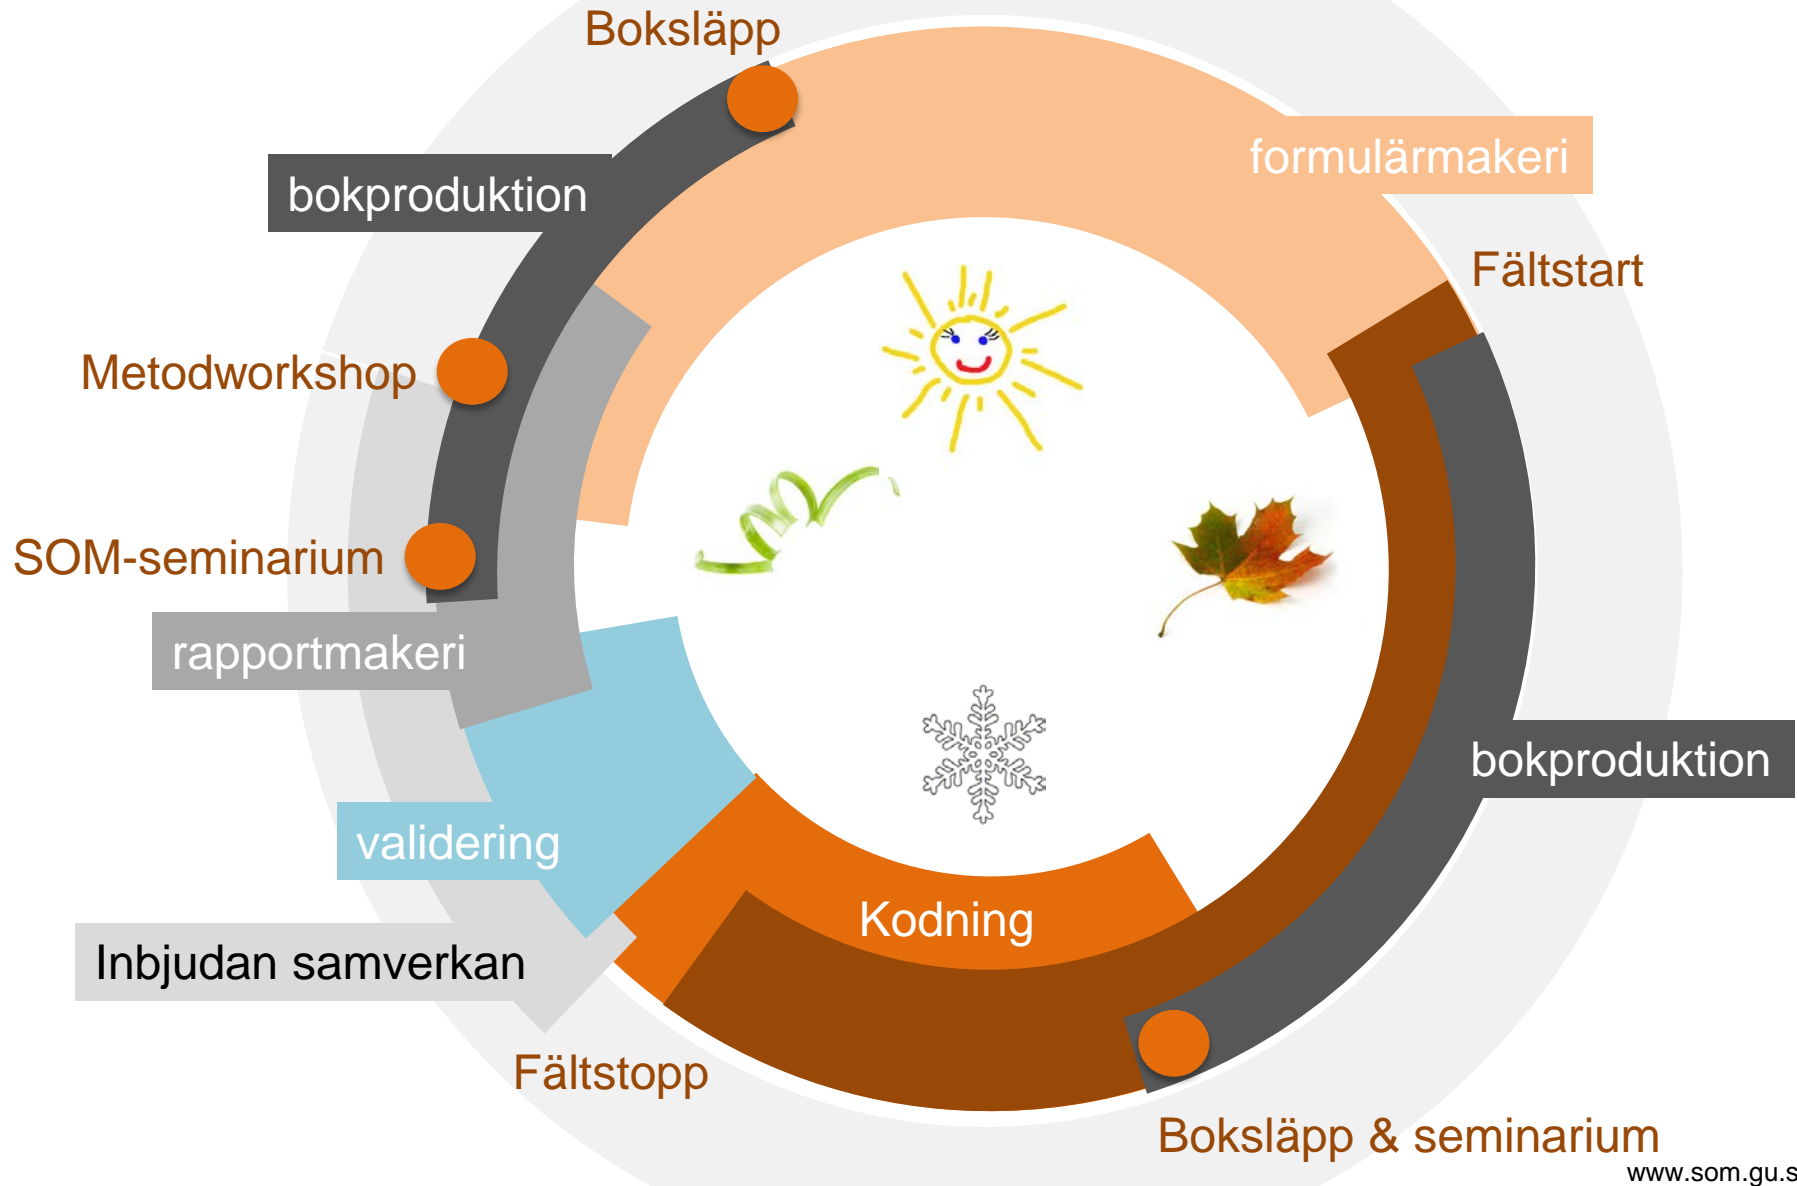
Boksläpp

bokproduktion

formulärmakeri

Fältstart

Metodworkshop

SOM-seminarium

rapportmakeri

bokproduktion

validering

Kodning

Inbjudan samverkan

Fältstopp

Boksläpp & seminarium

www.som.gu.s